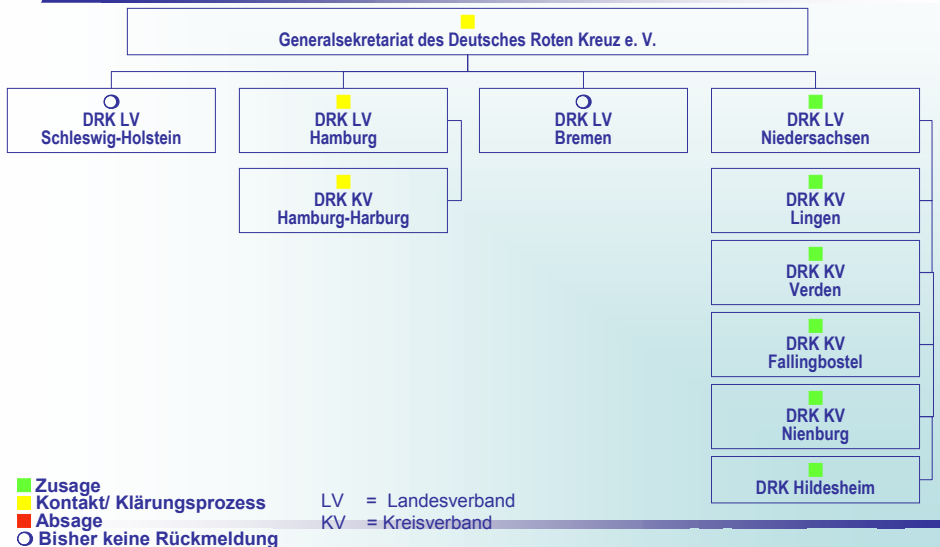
Generalsekretariat des Deutsches Roten Kreuz e. V.

DRK LV
Schleswig-Holstein

DRK LV
Hamburg

DRK KV
Hamburg-Harburg

DRK LV
Bremen

DRK LV
Niedersachsen

DRK KV
Lingen

DRK KV
Verden

DRK KV
Fallingbostel

DRK KV
Nienburg

DRK Hildesheim

Zusage
Kontakt/ Klärungsprozess
Absage
Bisher keine Rückmeldung

LV = Landesverband
KV = Kreisverband